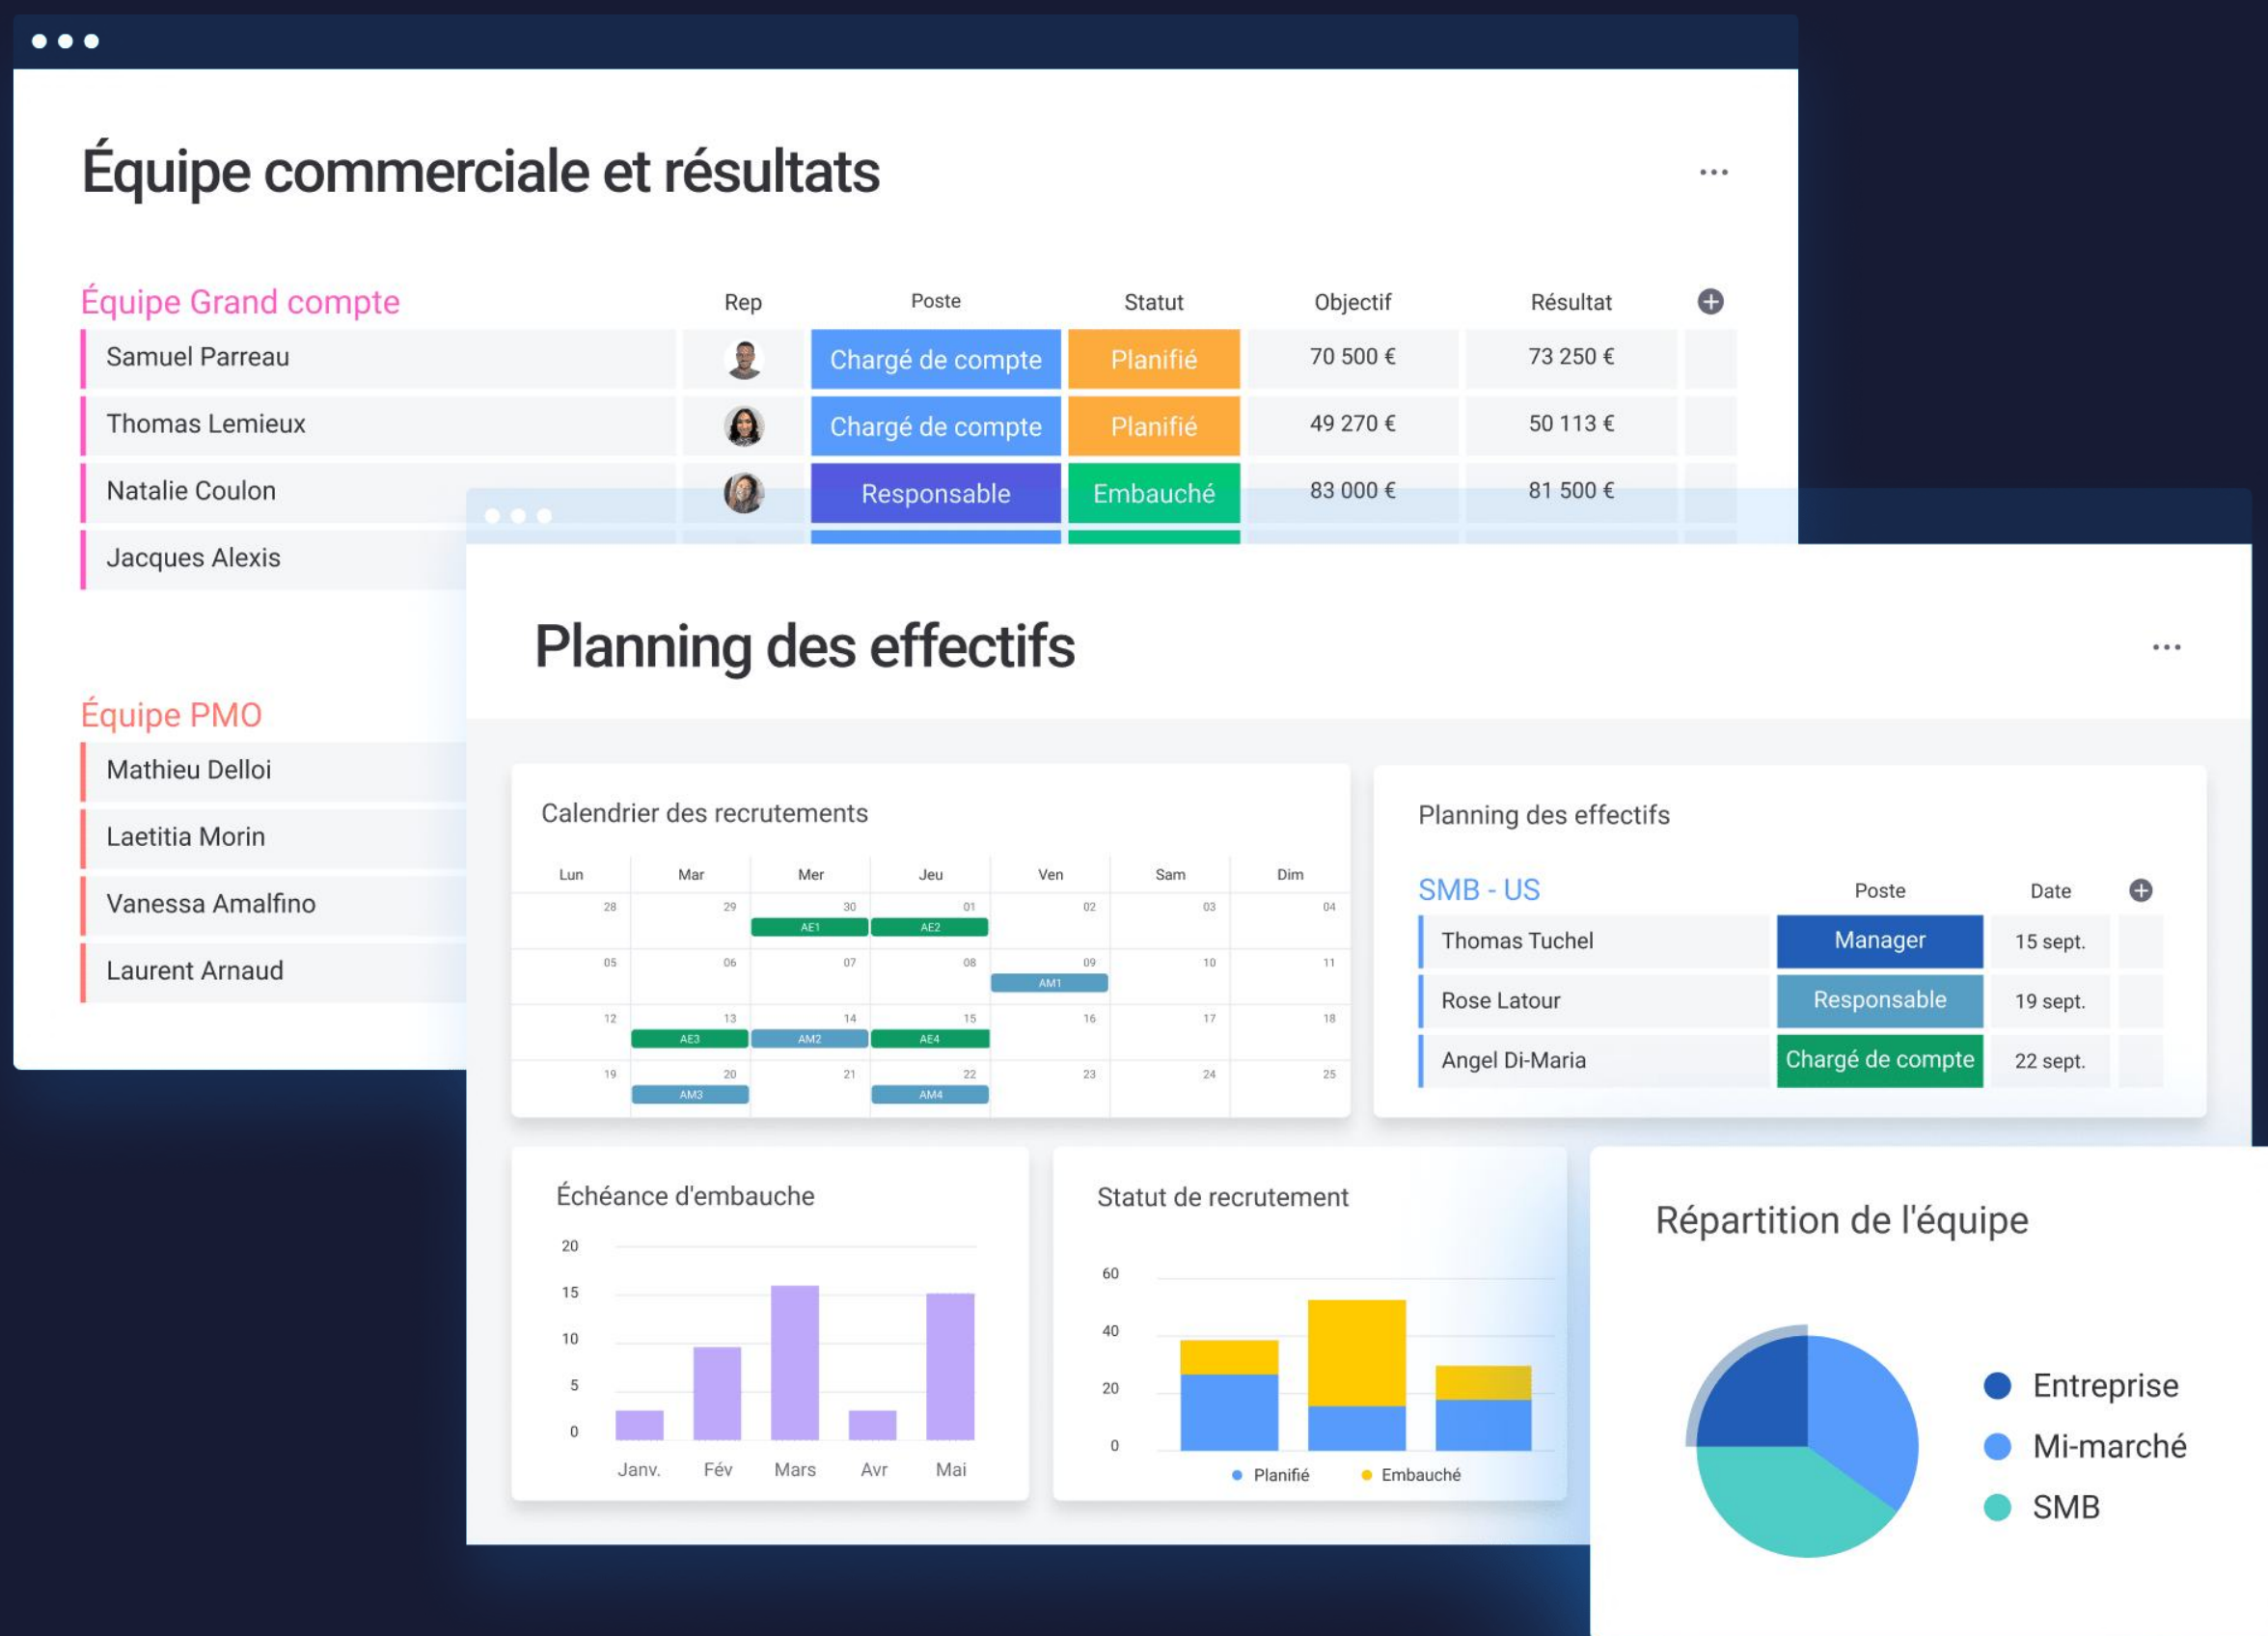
Équipe commerciale et résultats

...

| Équipe Grand compte | Rep | Poste | Statut | Objectif | Résultat |
|---|---|---|---|---|---|
| Samuel Parreau | | Chargé de compte | Planifié | 70 500 € | 73 250 € |
| Thomas Lemieux | | Chargé de compte | Planifié | 49 270 € | 50 113 € |
| Natalie Coulon | | Responsable | Embauché | 83 000 € | 81 500 € |
| Jacques Alexis | | | | | |

Équipe PMO
Mathieu Delloi
Laetitia Morin
Vanessa Amalfino
Laurent Arnaud

Planning des effectifs

...

Calendrier des recrutements

| Lun | Mar | Mer | Jeu | Ven | Sam | Dim |
|---|---|---|---|---|---|---|
| 28 | 29 | 30 AE1 | 01 AE2 | 02 | 03 | 04 |
| 05 | 06 | 07 | 08 | 09 AM1 | 10 | 11 |
| 12 AE3 | 13 AM2 | 14 AE4 | 15 | 16 | 17 | 18 |
| 19 AM3 | 20 | 21 AM4 | 22 | 23 | 24 | 25 |

Planning des effectifs

| SMB - US | Poste | Date |
|---|---|---|
| Thomas Tuchel | Manager | 15 sept. |
| Rose Latour | Responsable | 19 sept. |
| Angel Di-Maria | Chargé de compte | 22 sept. |

Échéance d'embauche
20
15
10
5
0
Janv. Fév Mars Avr Mai

Statut de recrutement
60
40
20
0
Planifié Embauché

Répartition de l'équipe
Entreprise
Mi-marché
SMB